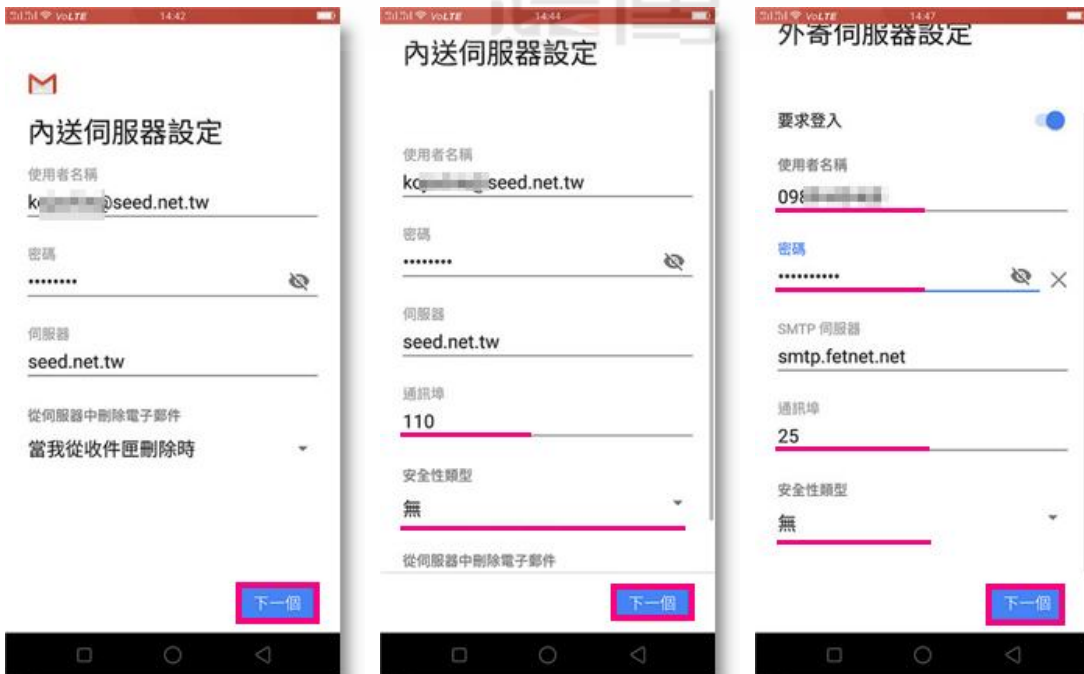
VoLTE 14:42

內送伺服器設定

使用者名稱
k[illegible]@seed.net.tw

密碼
••••••••

伺服器
seed.net.tw

從伺服器中刪除電子郵件
當我從收件匣刪除時

下一個

VoLTE 14:44

內送伺服器設定

使用者名稱
k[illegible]seed.net.tw

密碼
••••••••

伺服器
seed.net.tw

通訊埠
110

安全性類型
無

從伺服器中刪除電子郵件

下一個

VoLTE 14:47

外寄伺服器設定

要求登入

使用者名稱
098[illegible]

密碼
••••••••••

SMTP 伺服器
smtp.fetnet.net

通訊埠
25

安全性類型
無

下一個